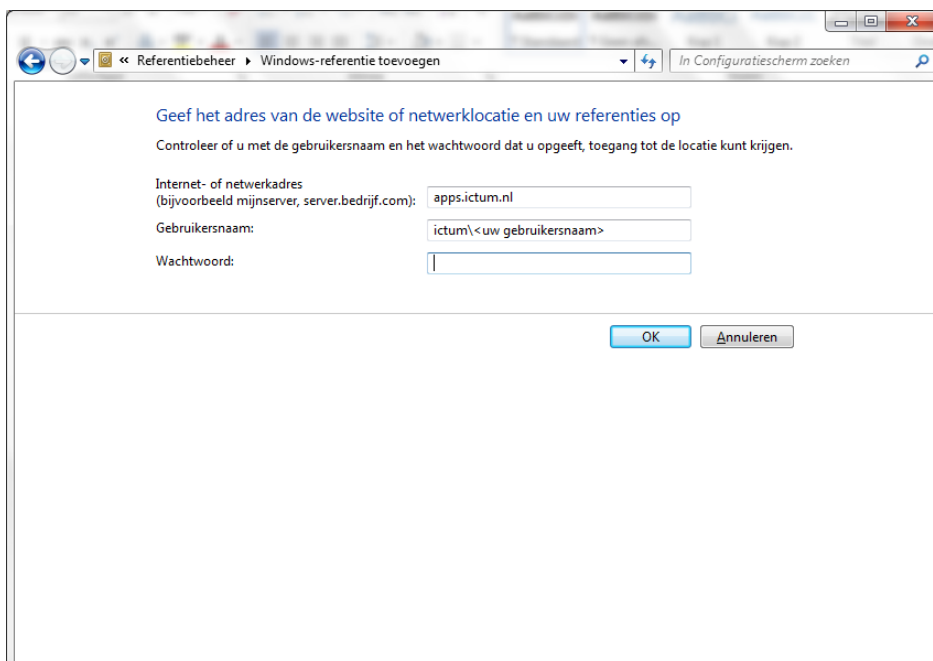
« Referentiebeheer ▸ Windows-referentie toevoegen

In Configuratiescherm zoeken

Geef het adres van de website of netwerklocatie en uw referenties op

Controleer of u met de gebruikersnaam en het wachtwoord dat u opgeeft, toegang tot de locatie kunt krijgen.

Internet- of netwerkadres (bijvoorbeeld mijnserver, server.bedrijf.com): apps.ictum.nl

Gebruikersnaam: ictum\<uw gebruikersnaam>

Wachtwoord:

OK

Annuleren